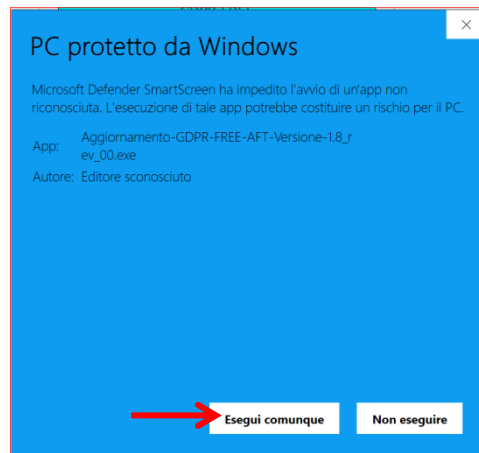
PC protetto da Windows

Microsoft Defender SmartScreen ha impedito l'avvio di un'app non riconosciuta. L'esecuzione di tale app potrebbe costituire un rischio per il PC.

App: Aggiornamento-GDPR-FREE-AFT-Versione-1.8_rev_00.exe

Autore: Editore sconosciuto

Esegui comunque

Non eseguire